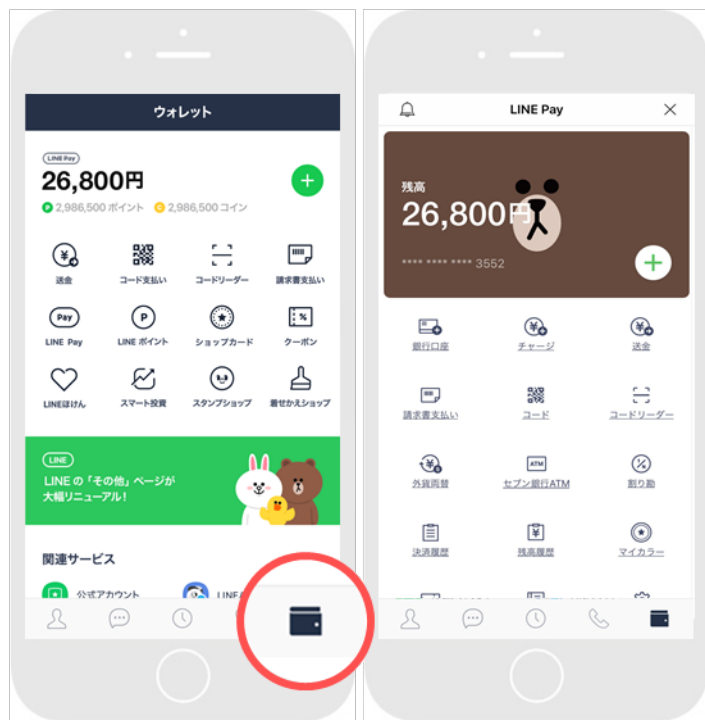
ウォレット

LINE Pay
26,800円
2,986,500 ポイント 2,986,500 コイン

送金
コード支払い
コードリーダー
請求書支払い
LINE Pay
LINE ポイント
ショップカード
クーポン
LINEほけん
スマート投資
スタンプショップ
着せかえショップ

LINE
LINE の「その他」ページが大幅リニューアル!

関連サービス
公式アカウント
LINE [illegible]

LINE Pay

残高
26,800円
**** **** **** 3552

銀行口座
チャージ
送金
請求書支払い
コード
コードリーダー
外貨両替
セブン銀行ATM
割り勘
決済履歴
残高履歴
マイカラー